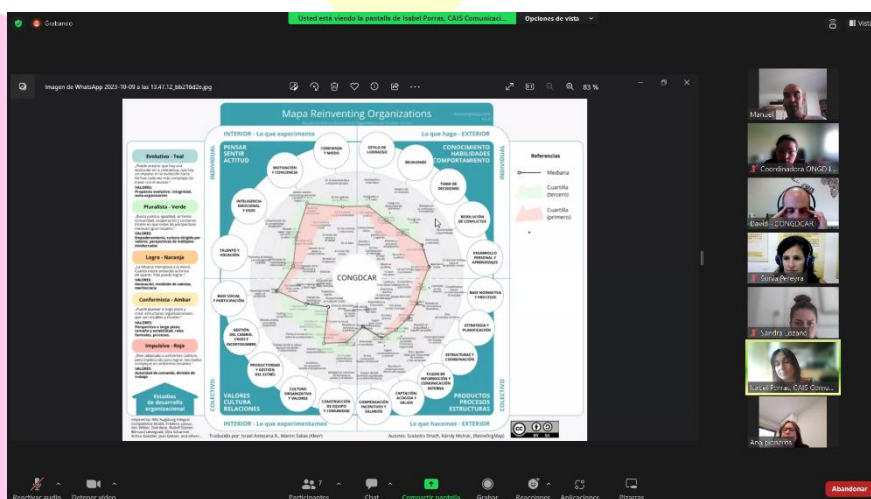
Grabando

Usted está viendo la pantalla de Isabel Porras, CAIS Comunicaci... Opciones de vista

Vista

Imagen de WhatsApp 2023-10-09 a las 13.47.12_bb216d2e.jpg

83 %

Mapa Reinventing Organizations

INTERIOR - Lo que experimenta

Lo que hago - EXTERIOR

INDIVIDUAL

PENSAR SENTIR ACTITUD

CONOCIMIENTO HABILIDADES COMPORTAMIENTO

Evolutivo - Teal

Pluralista - Verde

Logro - Naranja

Conformista - Ámbar

Impulsivo - Rojo

Referencias

Mediana

Cuartilla (tercero)

Cuartilla (primero)

MOTIVACIÓN Y CONCIENCIA

CONFIANZA Y MIEDO

ESTILO DE LIDERAZGO

REUNIONES

TOMA DE DECISIONES

INTELIGENCIA EMOCIONAL Y EGOS

RESOLUCIÓN DE CONFLICTOS

TALENTO Y VOCACIÓN

DESARROLLO PERSONAL Y APRENDIZAJE

CONGDCAR

BASE NORMATIVA Y PROCESOS

BASE SOCIAL Y PARTICIPACIÓN

ESTRATEGIA Y PLANIFICACIÓN

GESTIÓN DEL CAMBIO, CRISIS E INCERTIDUMBRE

ESTRUCTURAS Y COORDINACIÓN

PRODUCTIVIDAD Y GESTIÓN DEL ESTRÉS

FLUJOS DE INFORMACIÓN Y COMUNICACIÓN INTERNA

CULTURA ORGANIZATIVA Y VALORES

CONSTRUCCIÓN DE EQUIPO Y COMUNIDAD

COMPENSACIÓN INCENTIVOS Y SALARIOS

CAPTACIÓN, ACOGIDA Y SALIDA

VALORES CULTURA RELACIONES

PRODUCTOS PROCESOS ESTRUCTURAS

COLECTIVO

INTERIOR - Lo que experimentamos

Lo que hacemos - EXTERIOR

Estadios de desarrollo organizacional

Traducción por: Israel Antezana R., Martín Salas (Meer)

Autores: Sudarshi Dmeth, Randy Michak, (ReinventingMap)

Manuel

Coordinadora ONGD I...

David - CONGDCAR

Sonia Pereyra

Sandra Lozano

Isabel Porras, CAIS Comu...

Ana pizarro

Reactivar audio

Detener video

Participantes 7

Chat

Compartir pantalla

Grabar

Reacciones

Aplicaciones

Pizarras

Abandonar